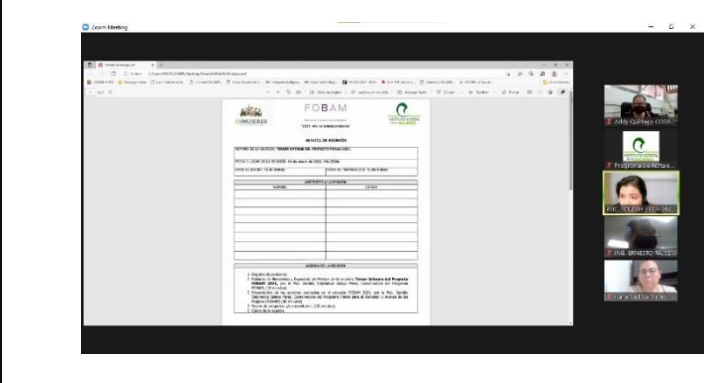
Zoom Meeting

FOBAM

"2021 año de la Independencia"

MINUTA DE REUNIÓN

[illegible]

ASISTENTES A LA REUNIÓN

| NOMBRE | CARGO |
|---|---|
| | |

AGENDA DE LA REUNIÓN

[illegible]

Adily Quiñones COVAT

Programa de Fortale...

ING. ERNESTO TAPIA

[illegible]